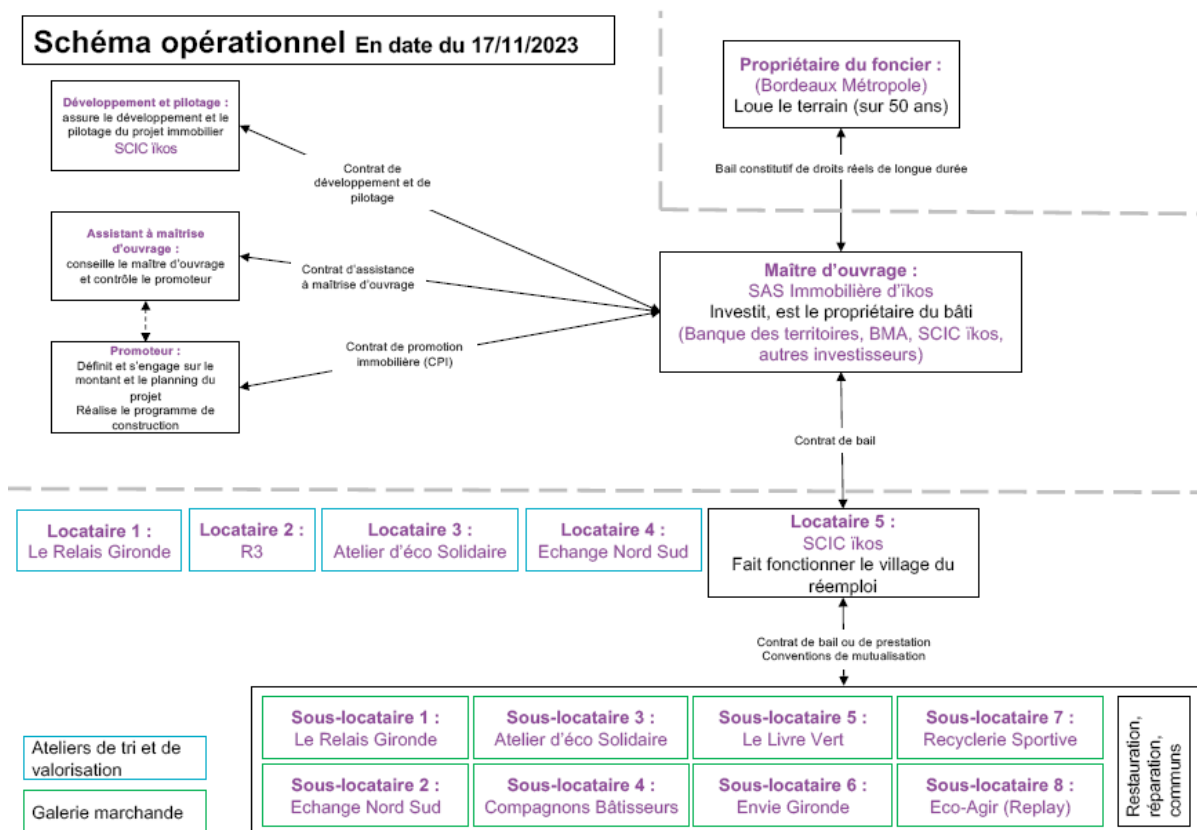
Schéma opérationnel En date du 17/11/2023

Développement et pilotage :
assure le développement et le pilotage du projet immobilier
SCIC ïkos

Assistant à maîtrise d'ouvrage :
conseille le maître d'ouvrage et contrôle le promoteur

Promoteur :
Définit et s'engage sur le montant et le planning du projet
Réalise le programme de construction

Contrat de développement et de pilotage

Contrat d'assistance à maîtrise d'ouvrage

Contrat de promotion immobilière (CPI)

Propriétaire du foncier :
(Bordeaux Métropole)
Loue le terrain (sur 50 ans)

Bail constitutif de droits réels de longue durée

Maître d'ouvrage :
SAS Immobilière d'ïkos
Investit, est le propriétaire du bâti
(Banque des territoires, BMA, SCIC ïkos, autres investisseurs)

Contrat de bail

Locataire 1 :
Le Relais Gironde

Locataire 2 :
R3

Locataire 3 :
Atelier d'éco Solidaire

Locataire 4 :
Echange Nord Sud

Locataire 5 :
SCIC ïkos
Fait fonctionner le village du réemploi

Contrat de bail ou de prestation
Conventions de mutualisation

Sous-locataire 1 :
Le Relais Gironde

Sous-locataire 3 :
Atelier d'éco Solidaire

Sous-locataire 5 :
Le Livre Vert

Sous-locataire 7 :
Recyclerie Sportive

Sous-locataire 2 :
Echange Nord Sud

Sous-locataire 4 :
Compagnons Bâtisseurs

Sous-locataire 6 :
Envie Gironde

Sous-locataire 8 :
Eco-Agir (Replay)

Restauration, réparation, communs

Ateliers de tri et de valorisation

Galerie marchande